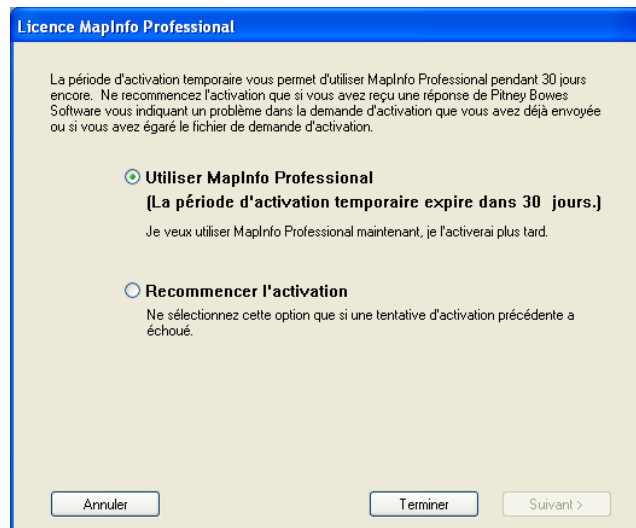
Licence MapInfo Professional

La période d'activation temporaire vous permet d'utiliser MapInfo Professional pendant 30 jours encore. Ne recommencez l'activation que si vous avez reçu une réponse de Pitney Bowes Software vous indiquant un problème dans la demande d'activation que vous avez déjà envoyée ou si vous avez égaré le fichier de demande d'activation.

Utiliser MapInfo Professional
(La période d'activation temporaire expire dans 30 jours.)

Je veux utiliser MapInfo Professional maintenant, je l'activerai plus tard.

Recommencer l'activation

Ne sélectionnez cette option que si une tentative d'activation précédente a échoué.

Annuler

Terminer

Suivant >